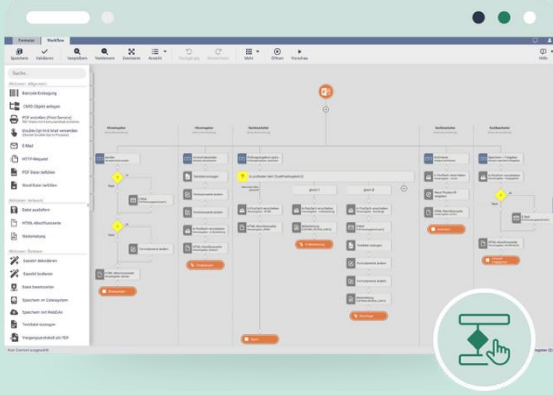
Formular Workflow

Speichern Validieren Vergrößern Verkleinern Zentrieren Ansicht Rückgängig Wiederholen Wahl Öffnen Vorschau Hilfe

Suche...

Barcode-Erzeugung
CMIS Objekt anlegen
PDF erstellen
E-Mail
HTTP-Request
PDF Datei befüllen
Workflow befüllen

Datei ausführen
HTML-Abschlussseite
Weiterleitung

Swoohl dekodieren
Swoohl kodieren
Excel bearbeiten
Speichern im Datensystem
Textdatei erzeugen

Kein Element ausgewählt